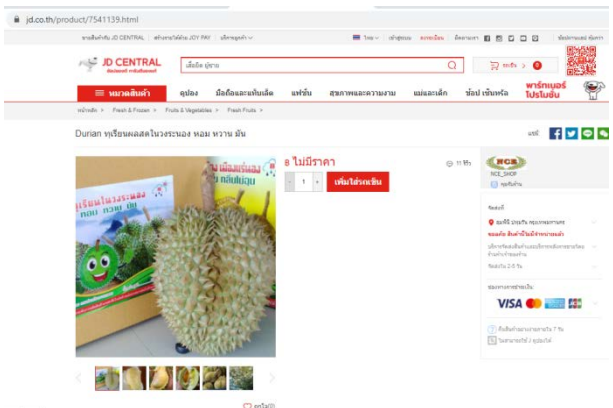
jd.co.th/product/7541139.html

ขายสินค้ากับ JD CENTRAL | ชำระเงินได้ด้วย JDY PAY | บริการลูกค้า | ไทย | เข้าสู่ระบบ | ลงทะเบียน | ติดตามเรา | ซ่อมบำรุงต่อ ต้นหา

JD CENTRAL

เสื้อยืด ผู้ชาย

รถเข็น > 0

หมวดสินค้า | คูปอง | มือถือและแท็บเล็ต | แฟชั่น | สุขภาพและความงาม | แม่และเด็ก | ช้อป เซ็นทรัล | พาร์ทเนอร์ โปรโมชั่น

หน้าหลัก > Fresh & Frozen > Fruits & Vegetables > Fresh Fruits >

Durian ทุเรียนผลสดในวงระนอง หอม หวาน มัน

แชร์:

฿ ไม่มีราคา

11 ชิ้น

- 1 +

เพิ่มใส่รถเข็น

NCE
NCE_SHOP
คุยกับร้าน

จัดส่งไป
ทุเรียน ประเภท ...
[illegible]

ช่องทางการชำระเงิน
VISA

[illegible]
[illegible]

ทุเรียนในวงระนอง หอม หวาน มัน

ถูกใจ